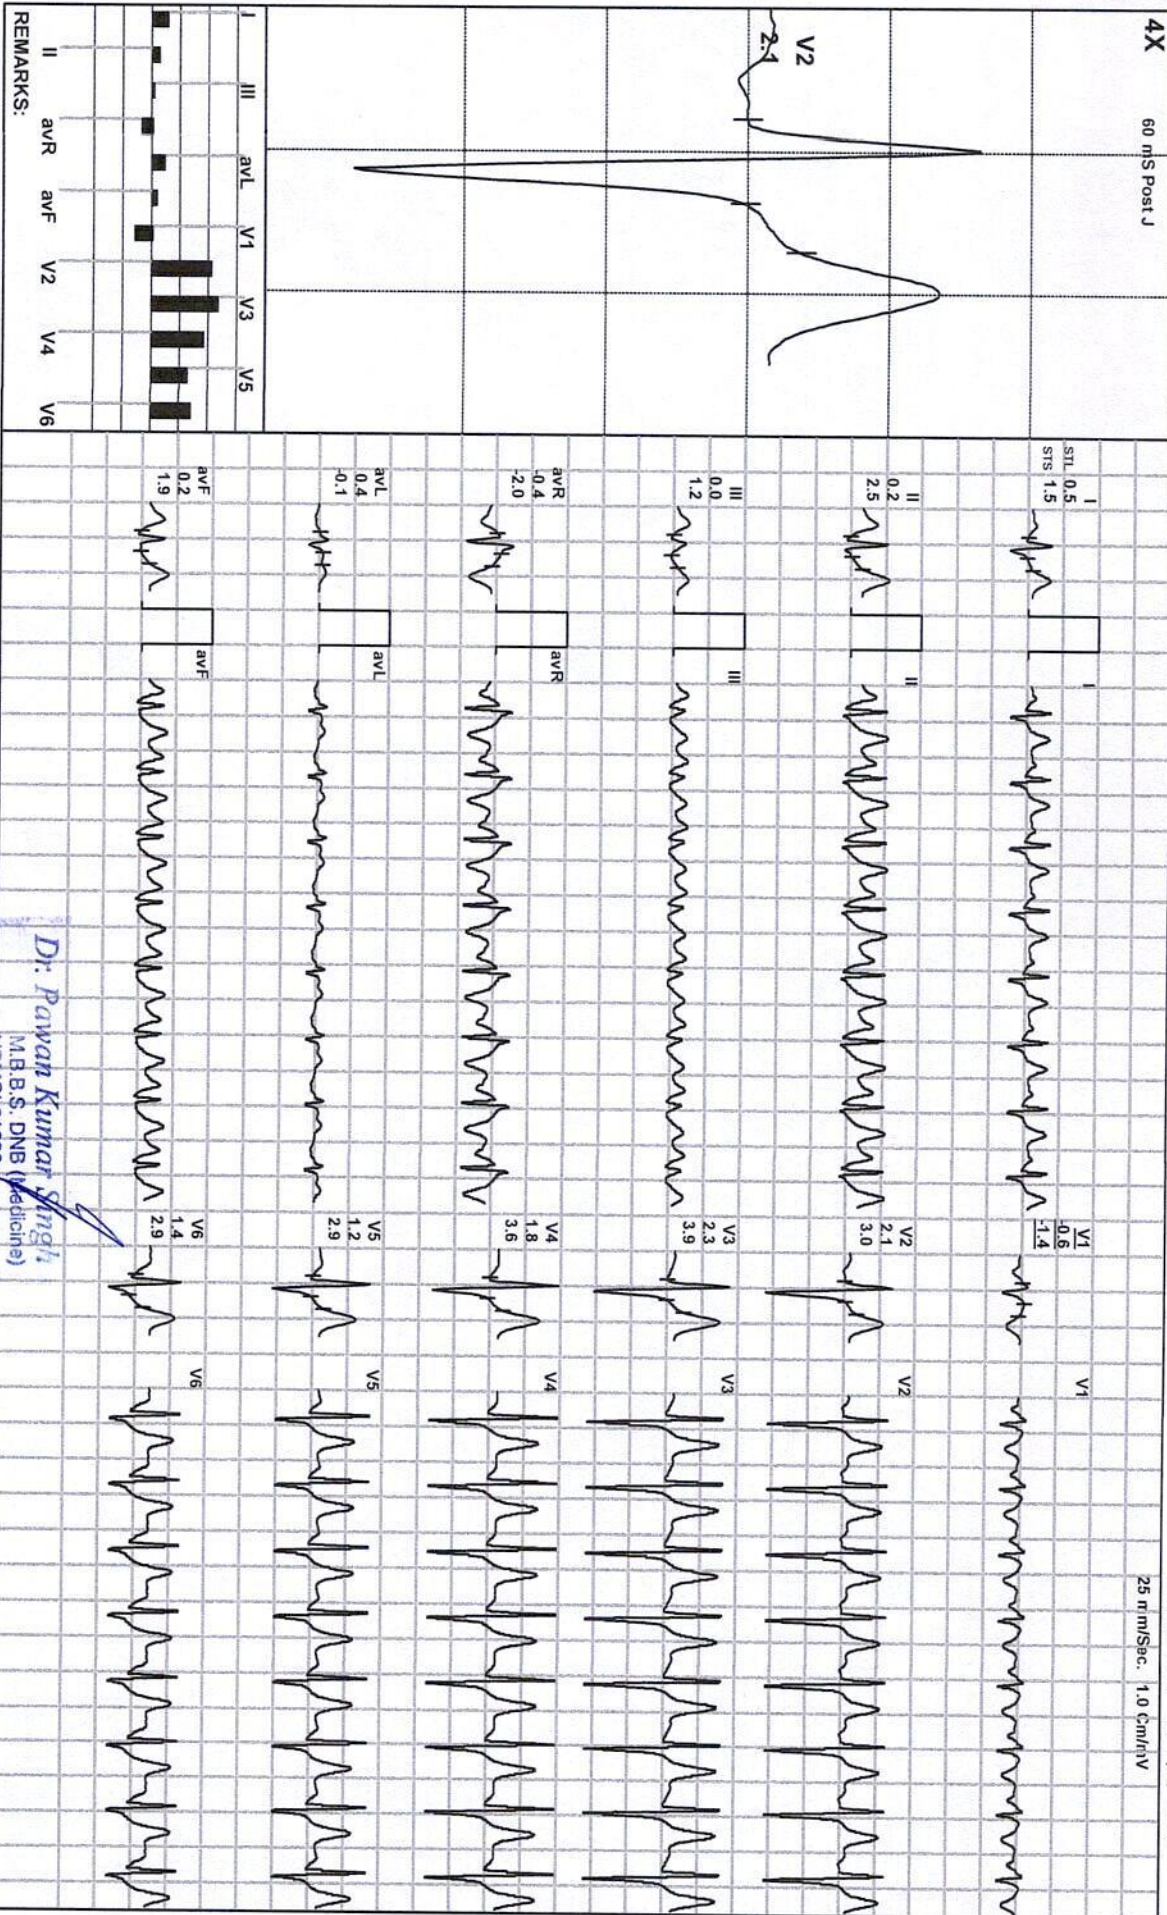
4X 60 mS Post J

V2
2.1

I III avL V1 V3 V5
II avR avF V2 V4 V6
REMARKS:

25 mm/Sec. 1.0 Cm/mV

I
STL 0.5
STS 1.5

I

V1
0.6
-1.4

V1

II
0.2
2.5

II

V2
2.1
3.0

V2

III
0.0
1.2

III

V3
2.3
3.9

V3

avR
-0.4
-2.0

avR

V4
1.8
3.6

V4

avL
0.4
-0.1

avL

V5
1.2
2.9

V5

avF
0.2
1.9

avF

V6
1.4
2.9

V6

Dr. Pawan Kumar Singh
M.B.B.S. DNB (Medicine)